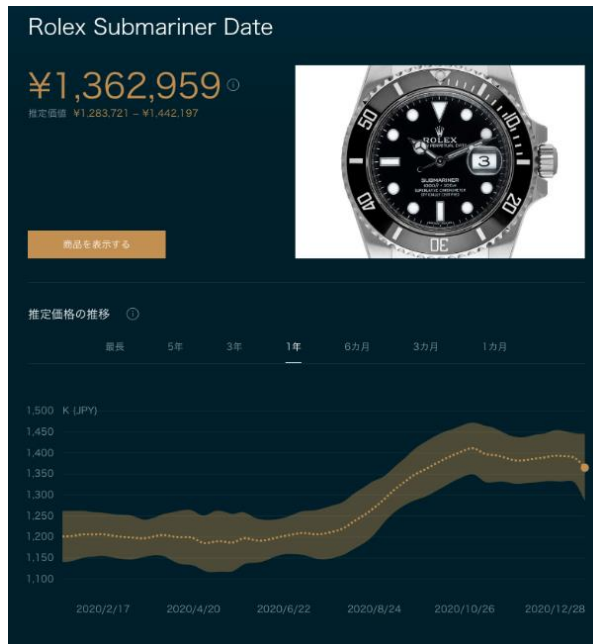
Rolex Submariner Date

¥1,362,959

推定価値 ¥1,283,721 – ¥1,442,197

ROLEX
OYSTER PERPETUAL DATE
SUBMARINER
1000ft = 300m
SUPERLATIVE CHRONOMETER
OFFICIALLY CERTIFIED

10 20 30 40 50 3

商品を表示する

推定価格の推移

最長 5年 3年 1年 6カ月 3カ月 1カ月

1,500 K (JPY)
1,450
1,400
1,350
1,300
1,250
1,200
1,150
1,100

2020/2/17 2020/4/20 2020/6/22 2020/8/24 2020/10/26 2020/12/28